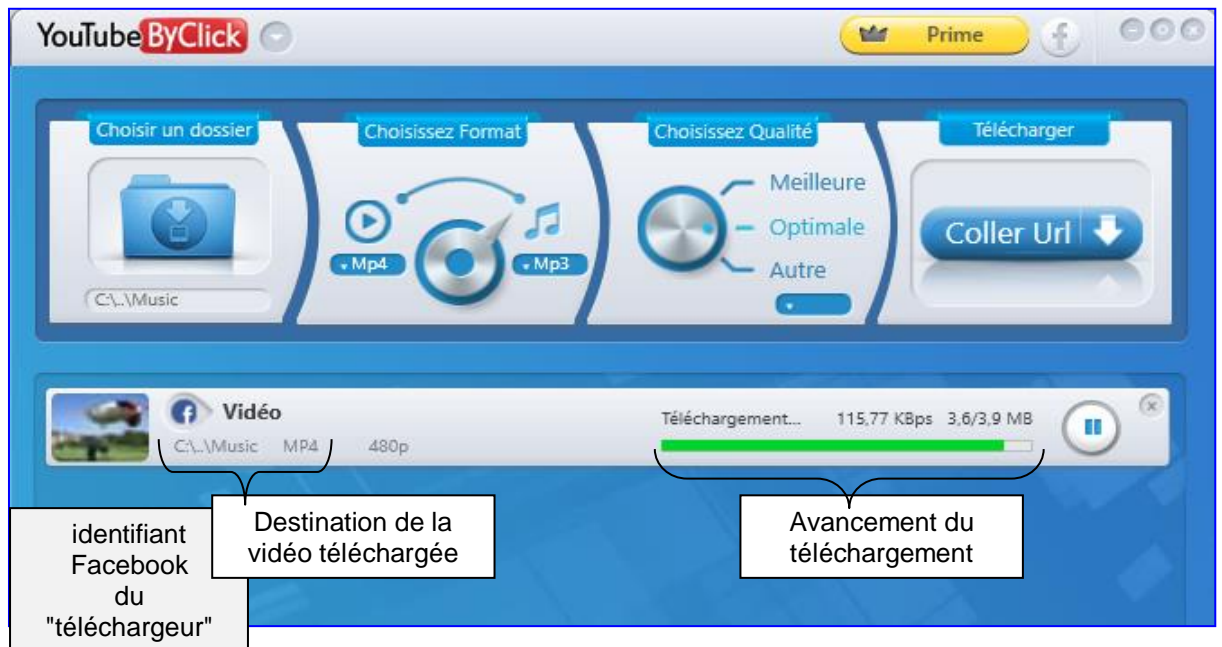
YouTube ByClick

Prime

Choisir un dossier

C:\..\Music

Choisissez Format

Mp4

Mp3

Choisissez Qualité

Meilleure

Optimale

Autre

Télécharger

Coller Url

Vidéo

C:\..\Music MP4 480p

Téléchargement... 115,77 KBps 3,6/3,9 MB

identifiant Facebook du "téléchargeur"

Destination de la vidéo téléchargée

Avancement du téléchargement